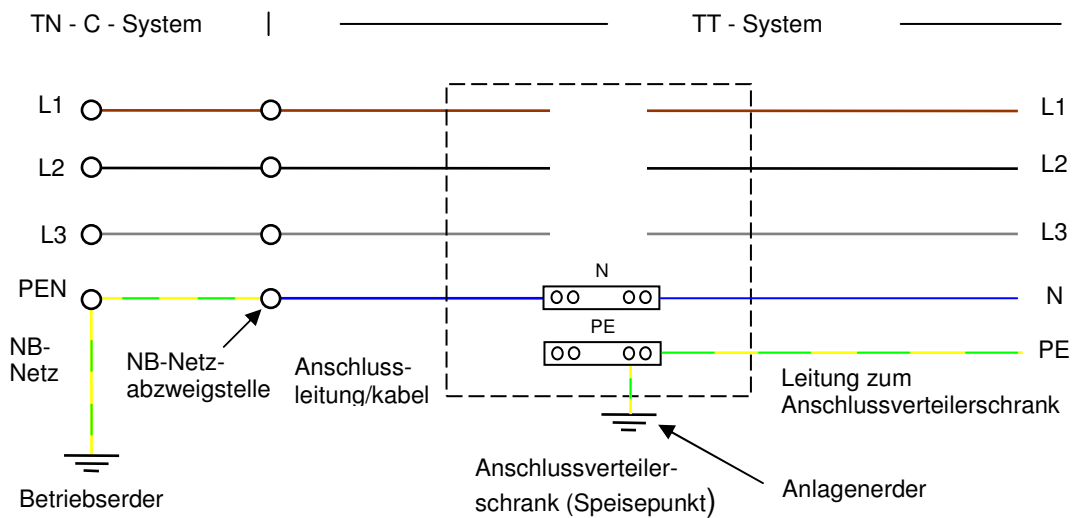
TN - C - System | TT - System

L1
L2
L3
PEN

L1
L2
L3
N
PE

N
PE

NB-Netz

NB-Netzabzweigstelle

Anschlussleitung/kabel

Leitung zum Anschlussverteilerschrank

Betriebserder

Anschlussverteilerschrank (Speisepunkt)

Anlagenerder